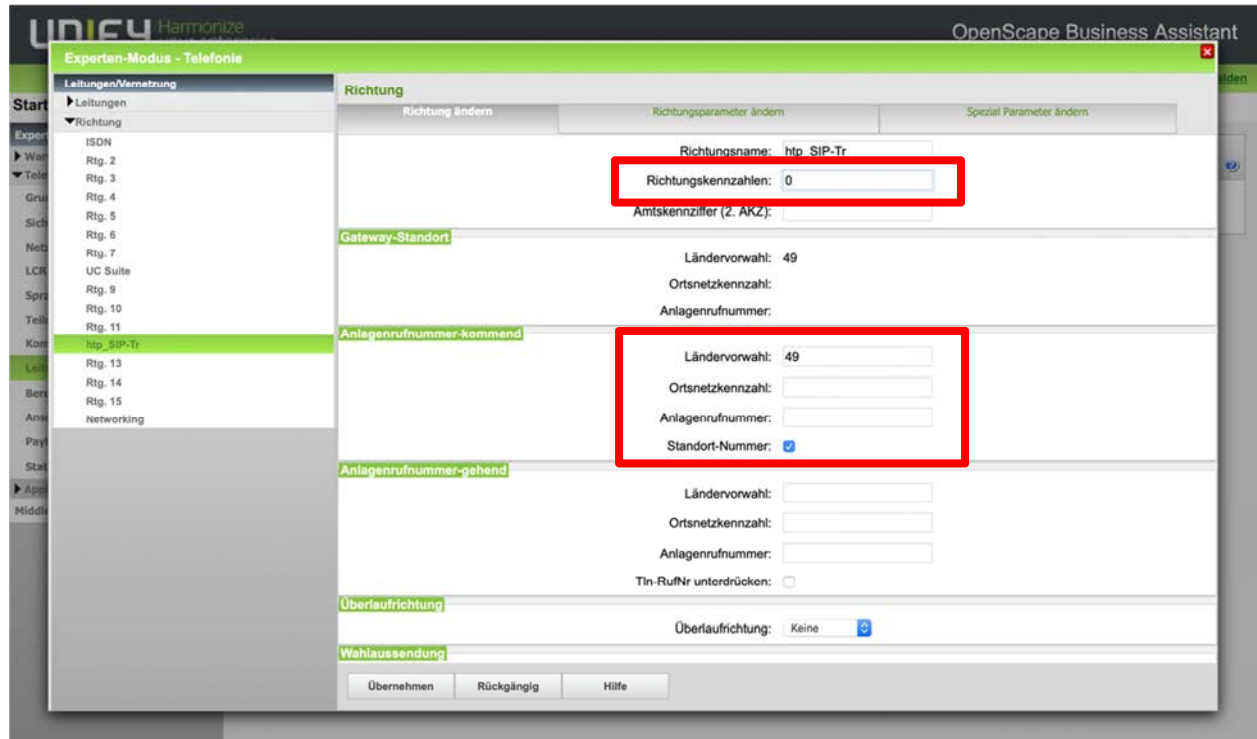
UNIFY Harmonize

OpenScape Business Assistant

Experten-Modus - Telefonie

Start
Expert
▶ War
▼Tele
Gru
Sich
Netz
LCR
Spra
Teil
Kom
Leit
Bere
Anw
Payl
Stat
▶ App
Middle

alden

Leitungen/Vernetzung
▶Leitungen
▼Richtung
ISDN
Rtg. 2
Rtg. 3
Rtg. 4
Rtg. 5
Rtg. 6
Rtg. 7
UC Suite
Rtg. 9
Rtg. 10
Rtg. 11
htp_SIP-Tr
Rtg. 13
Rtg. 14
Rtg. 15
Networking

Richtung

Richtung ändern | Richtungsparameter ändern | Spezial Parameter ändern

Richtungsname: htp_SIP-Tr
Richtungskennzahlen: 0
Amtskennziffer (2. AKZ):

Gateway-Standort
Ländervorwahl: 49
Ortsnetzkennzahl:
Anlagenrufnummer:

Anlagenrufnummer-kommend
Ländervorwahl: 49
Ortsnetzkennzahl:
Anlagenrufnummer:
Standort-Nummer:

Anlagenrufnummer-gehend
Ländervorwahl:
Ortsnetzkennzahl:
Anlagenrufnummer:
Tln-RufNr unterdrücken:

Überlaufrichtung
Überlaufrichtung: Keine

Wahlaussendung

Übernehmen | Rückgängig | Hilfe